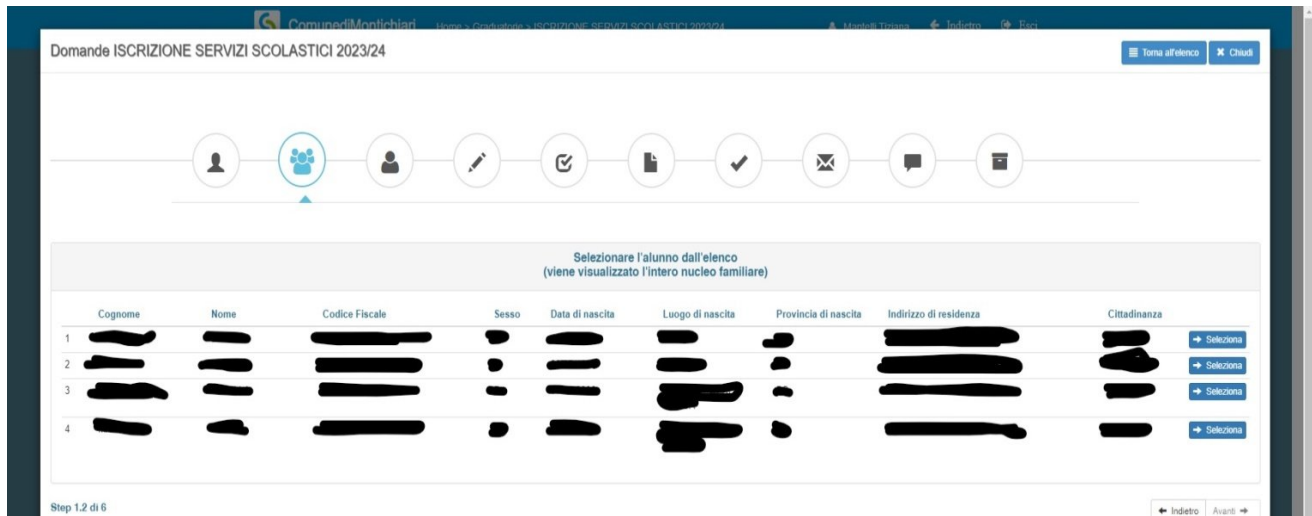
ComunediMontichiari Home > Graduatorie > ISCRIZIONE SERVIZI SCOLASTICI 2023/24 Mantelli Tiziana Indietro Esci

Domande ISCRIZIONE SERVIZI SCOLASTICI 2023/24

Torna all'elenco Chiudi

Selezionare l'alunno dall'elenco
(viene visualizzato l'intero nucleo familiare)

| | Cognome | Nome | Codice Fiscale | Sesso | Data di nascita | Luogo di nascita | Provincia di nascita | Indirizzo di residenza | Cittadinanza | |
|---|---|---|---|---|---|---|---|---|---|---|
| 1 | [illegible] | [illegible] | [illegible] | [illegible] | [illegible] | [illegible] | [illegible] | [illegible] | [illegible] | Seleziona |
| 2 | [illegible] | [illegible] | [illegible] | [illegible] | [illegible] | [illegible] | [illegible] | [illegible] | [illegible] | Seleziona |
| 3 | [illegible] | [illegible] | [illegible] | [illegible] | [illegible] | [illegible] | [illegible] | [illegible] | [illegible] | Seleziona |
| 4 | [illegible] | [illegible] | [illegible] | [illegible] | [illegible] | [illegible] | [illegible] | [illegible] | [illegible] | Seleziona |

Step 1.2 di 6

Indietro Avanti